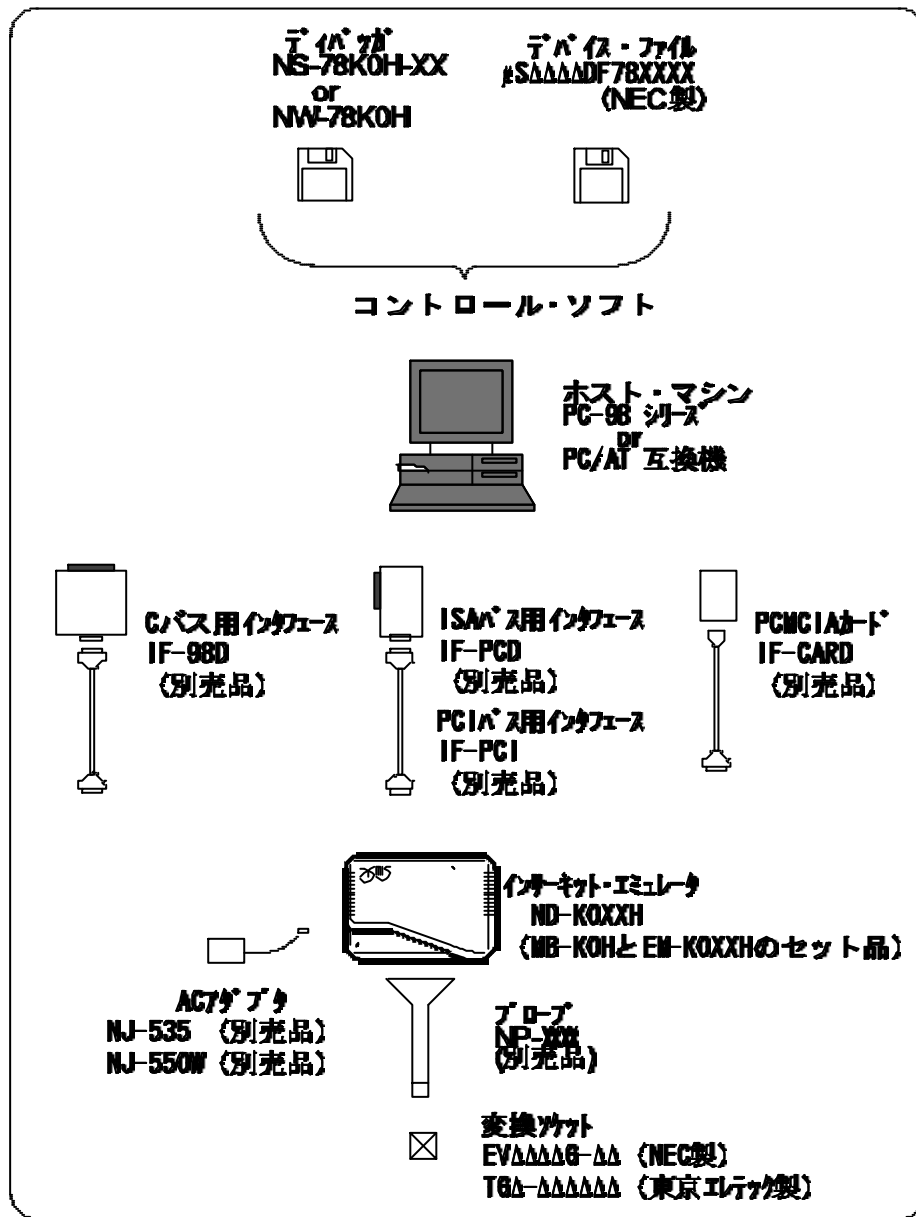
デバッガ
NS-78K0H-XX
or
NW-78K0H

デバイス・ファイル
μSΔΔΔΔDF78XXXX
(NEC製)

コントロール・ソフト

ホスト・マシン
PC-98 シリーズ
or
PC/AT 互換機

Cバス用インタフェース
IF-98D
(別売品)

ISAバス用インタフェース
IF-PCD
(別売品)

PCIバス用インタフェース
IF-PCI
(別売品)

PCMCIAカード
IF-CARD
(別売品)

インサーキット・エミュレータ
ND-K0XXH
(MB-K0HとEM-K0XXHのセット品)

ACアダプタ
NJ-535 (別売品)
NJ-550W (別売品)

プローブ
NP-XXX
(別売品)

変換ソケット
EVΔΔΔΔG-ΔΔ (NEC製)
TGΔ-ΔΔΔΔΔΔ (東京エレテック製)